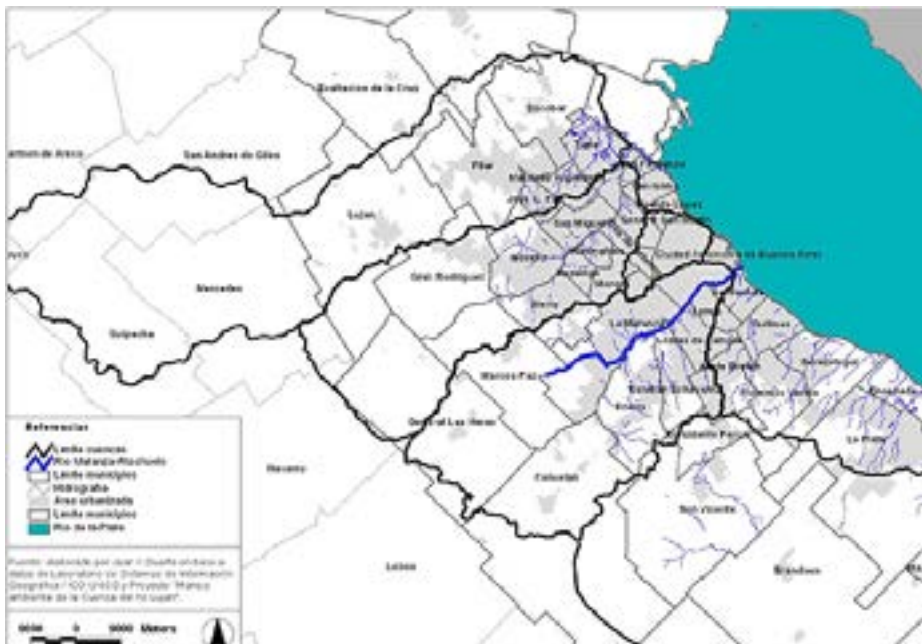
Exaltacion de la Cruz

Escobar

Capitan de Arco

San Andres de Giles

Pilar

Malvinas Argentinas

Lujan

José C. Paz

San Miguel

Ciudad Autonoma de Buenos Aires

Moreno

Gral. Rodriguez

Merlo

Mercedes

La Matanza

Suipacha

Marcos Paz

Esteban Echeverria

Almirante Brown

General Las Heras

Navarro

Cañuelas

La Plata

Ezeiza

San Vicente

Lobos

Brandsen

Referencias

Limite cuencas

Rio Matanza/Riachuelo

Limite municipios

Hidrografia

Area urbanizada

Limite municipios

Rio de la Plata

Fuente: elaborado por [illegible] en base a datos de Laboratorio de Sistemas de Información Geografica / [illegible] y Proyecto "Manejo ambiental de la Cuenca del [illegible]".

5000 0 5000 Meters